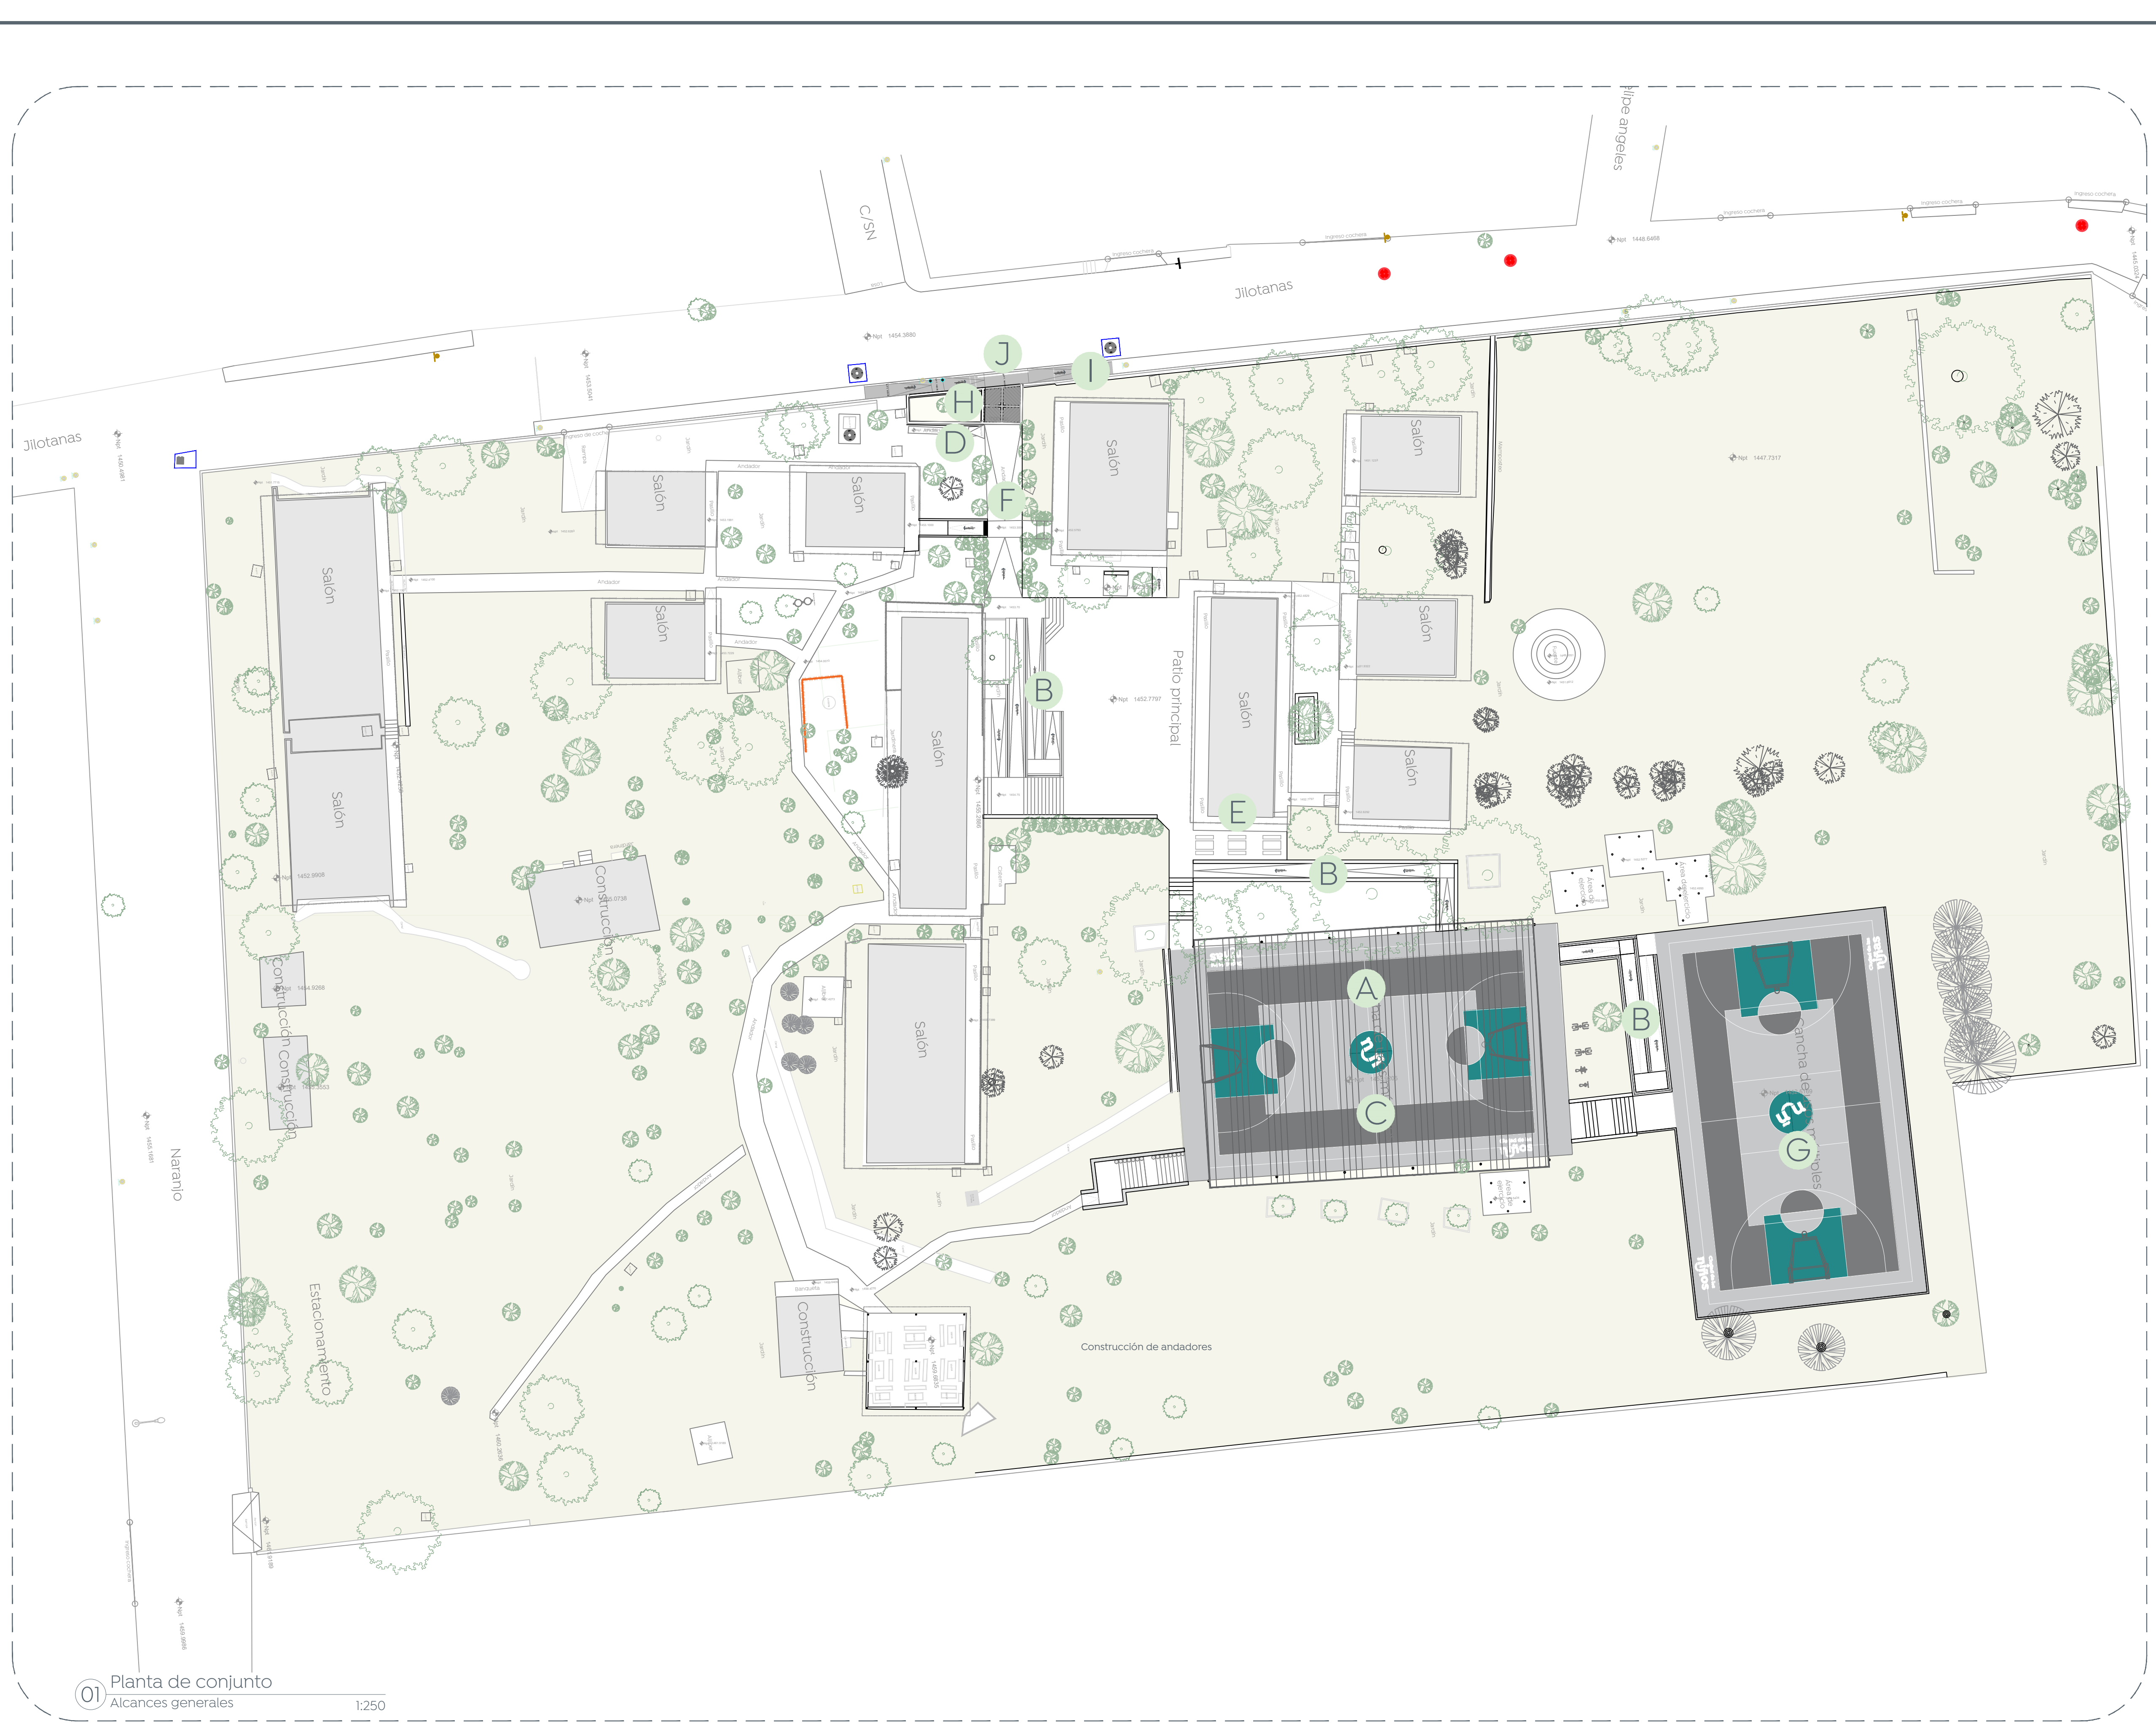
Felipe angeles
C/SN
Jilotanas
Jilotanas
Naranjo
Npt 1454.3880
Npt 1448.6488
Npt 1447.7317
J
I
H
D
F
Salón
Salón
Salón
Salón
Salón
Salón
Salón
Salón
Salón
Salón
Salón
Salón
Andador
Andador
Andador
B
Patio principal
Npt 1452.7797
E
B
A
C
B
G
Cancha de usos múltiples
Npt 1452.9909
Construcción
Construcción
Construcción
Construcción
Estacionamiento
Construcción
Construcción de andadores
Área de ejercicio
Área de ejercicio
01 Planta de conjunto
Alcances generales
1:250